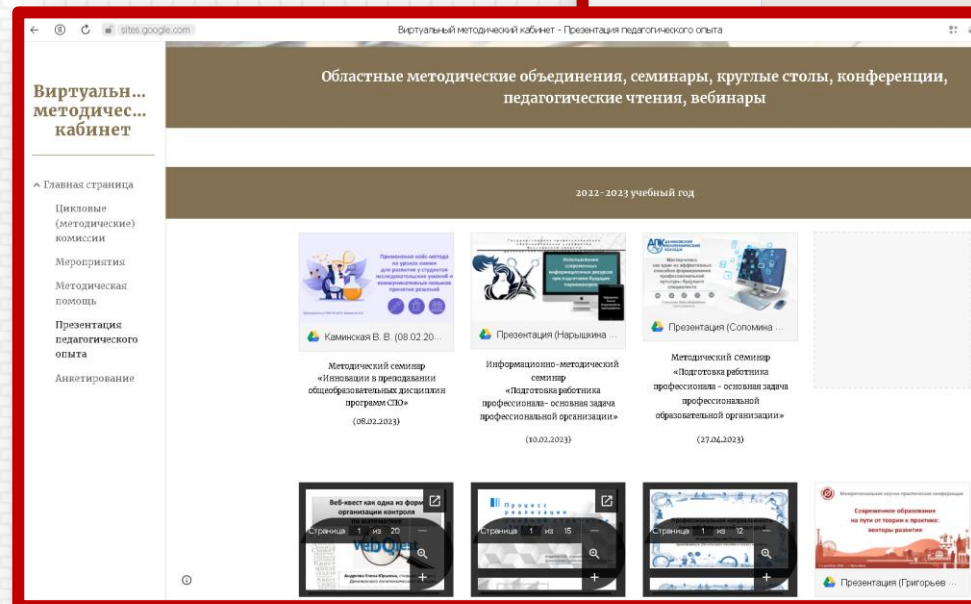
sites.google.com

Виртуальный методический кабинет - Презентация педагогического опыта

Виртуальн... методичес... кабинет

Главная страница

Цикловые (методические) комиссии

Мероприятия

Методическая помощь

Презентация педагогического опыта

Анкетирование

Областные методические объединения, семинары, круглые столы, конференции, педагогические чтения, вебинары

2022-2023 учебный год

Каминская В. В. (08.02.20...

Методический семинар «Инновации в преподавании общеобразовательных дисциплин программ СПО»

(08.02.2023)

Презентация (Нарышкина ...

Информационно-методический семинар «Подготовка работника профессионала- основная задача профессиональной организации»

(10.02.2023)

Презентация (Соломина ...

Методический семинар «Подготовка работника профессионала - основная задача профессиональной образовательной организации»

(27.04.2023)

Веб-квест как одна из форм организации контроля

Страница 1 из 20

Страница 1 из 15

Страница 1 из 12

Современное образование на пути от теории к практике: векторы развития

Презентация (Григорьев ...